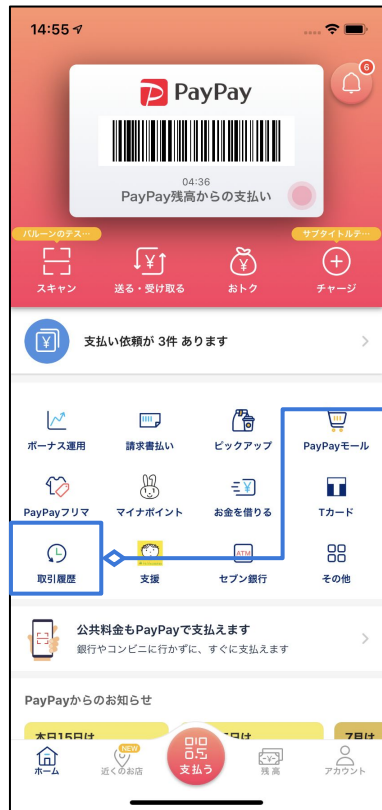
14:55

6

PayPay

04:36

PayPay残高からの支払い

バルーンのテス…

サブタイトルテ…

スキャン

送る・受け取る

おトク

チャージ

支払い依頼が 3件 あります

ボーナス運用

請求書払い

ピックアップ

PayPayモール

PayPayフリマ

マイナポイント

お金を借りる

Tカード

取引履歴

支援

セブン銀行

その他

公共料金もPayPayで支払えます

銀行やコンビニに行かずに、すぐに支払えます

PayPayからのお知らせ

本日15日は

7日は

ホーム

NEW

近くのお店

支払う

残高

アカウント